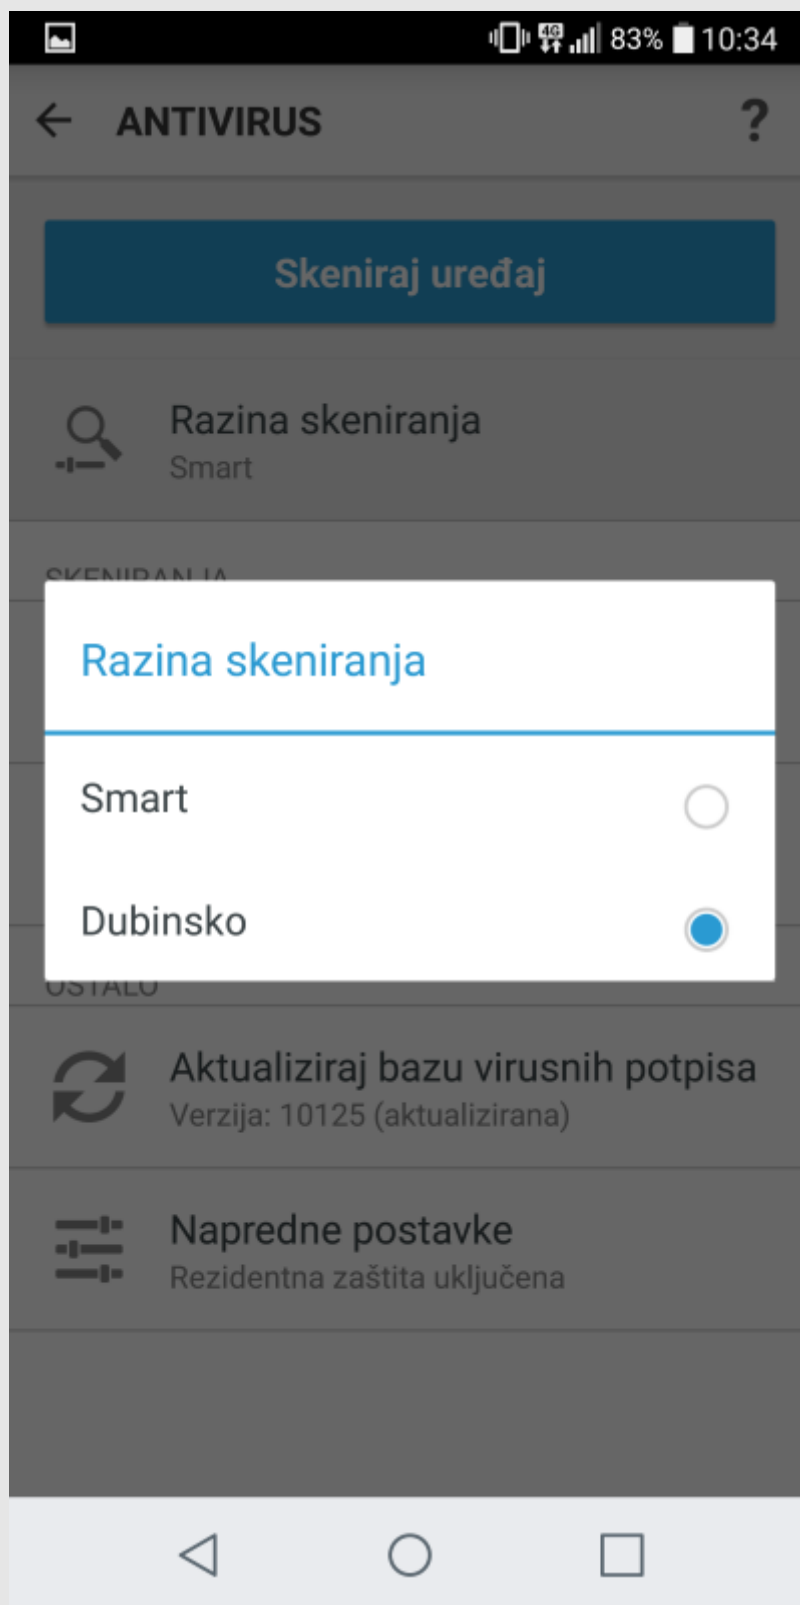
4G 83% 10:34

ANTIVIRUS ?

Skeniraj uređaj

Razina skeniranja
Smart

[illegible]

Razina skeniranja

Smart

Dubinsko

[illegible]

Aktualiziraj bazu virusnih potpisa
Verzija: 10125 (aktualizirana)

Napredne postavke
Rezidentna zaštita uključena